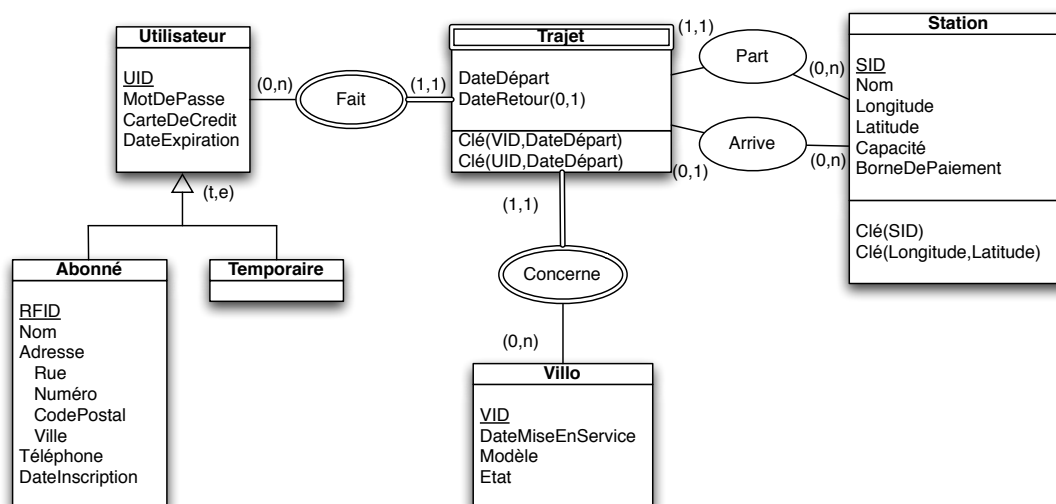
Utilisateur

UID
MotDePasse
CarteDeCredit
DateExpiration

(0,n)

Fait

(1,1)

Trajet

DateDépart
DateRetour(0,1)

Clé(VID,DateDépart)
Clé(UID,DateDépart)

(1,1)

Part

(0,n)

Arrive

(0,n)

(0,1)

Station

SID
Nom
Longitude
Latitude
Capacité
BorneDePaiement

Clé(SID)
Clé(Longitude,Latitude)

(t,e)

Abonné

RFID
Nom
Adresse
Rue
Numéro
CodePostal
Ville
Téléphone
DateInscription

Temporaire

(1,1)

Concerne

(0,n)

Villo

VID
DateMiseEnService
Modèle
Etat